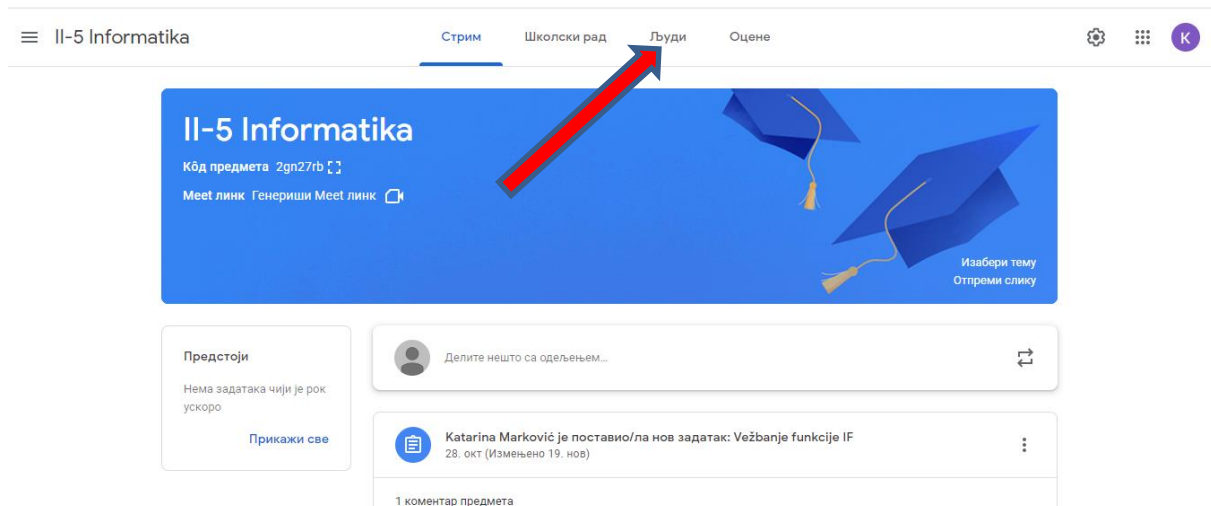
II-5 Informatika

Стрим Школски рад Људи Оцене

K

II-5 Informatika

Кôд предмета 2gn27rb

Meet линк Генериши Meet линк

Изабери тему
Отпреми слику

Предстоји

Нема задатака чији је рок ускоро

Прикажи све

Делите нешто са одељењем...

Katarina Marković је поставио/ла нов задатак: Vežbanje funkcije IF
28. окт (Измењено 19. нов)

1 коментар предмета